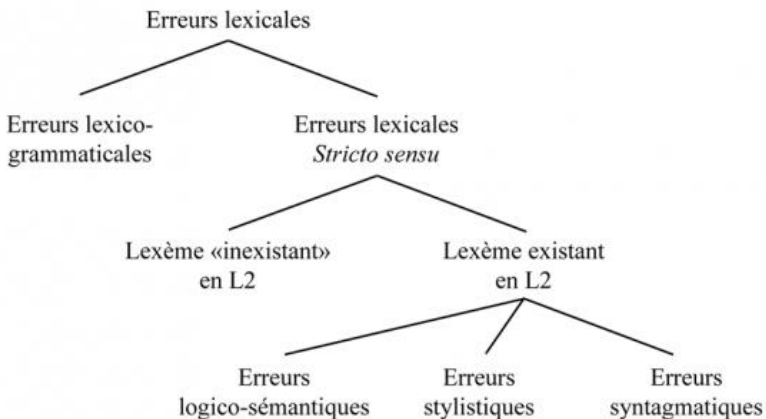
Erreurs lexicales

Erreurs lexico-grammaticales

Erreurs lexicales *Stricto sensu*

Lexème «inexistant» en L2

Lexème existant en L2

Erreurs logico-sémantiques

Erreurs stylistiques

Erreurs syntagmatiques